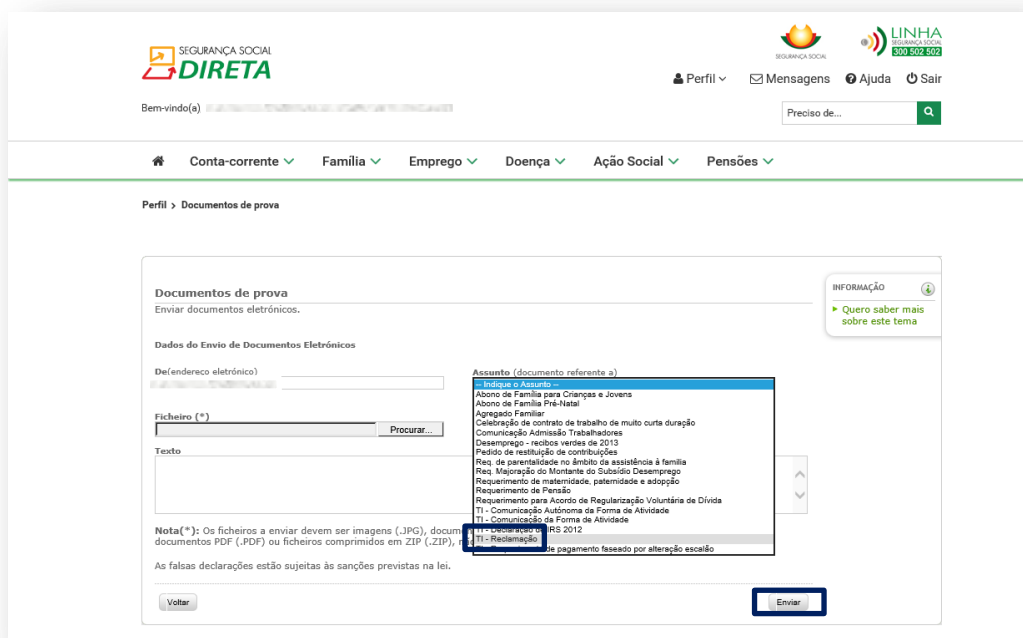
SEGURANÇA SOCIAL
DIRETA

SEGURANÇA SOCIAL

LINHA
SEGURANÇA SOCIAL
300 502 502

Perfil Mensagens Ajuda Sair

Bem-vindo(a) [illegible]

Preciso de...

Conta-corrente Família Emprego Doença Ação Social Pensões

Perfil > Documentos de prova

Documentos de prova
Enviar documentos eletrónicos.

INFORMAÇÃO
Quero saber mais sobre este tema

Dados do Envio de Documentos Eletrónicos

De(endereço eletrónico) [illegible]

Assunto (documento referente a)
-- Indique o Assunto --
Abono de Família para Crianças e Jovens
Abono de Família Pré-Natal
Agregado Familiar
Celebração de contrato de trabalho de muito curta duração
Comunicação Admissão Trabalhadores
Desemprego - recibos verdes de 2013
Pedido de restituição de contribuições
Req. de parentalidade no âmbito da assistência à família
Req. Majoração do Montante do Subsídio Desemprego
Requerimento de maternidade, paternidade e adopção
Requerimento de Pensão
Requerimento para Acordo de Regularização Voluntária de Dívida
TI - Comunicação Autónoma da Forma de Atividade
TI - Comunicação da Forma de Atividade
TI - Declaração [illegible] IRS 2012
TI - Reclamação
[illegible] de pagamento faseado por alteração escalão

Ficheiro (*)
Procurar...

Texto

Nota(*): Os ficheiros a enviar devem ser imagens (.JPG), docum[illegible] documentos PDF (.PDF) ou ficheiros comprimidos em ZIP (.ZIP), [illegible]

As falsas declarações estão sujeitas às sanções previstas na lei.

Voltar

Enviar